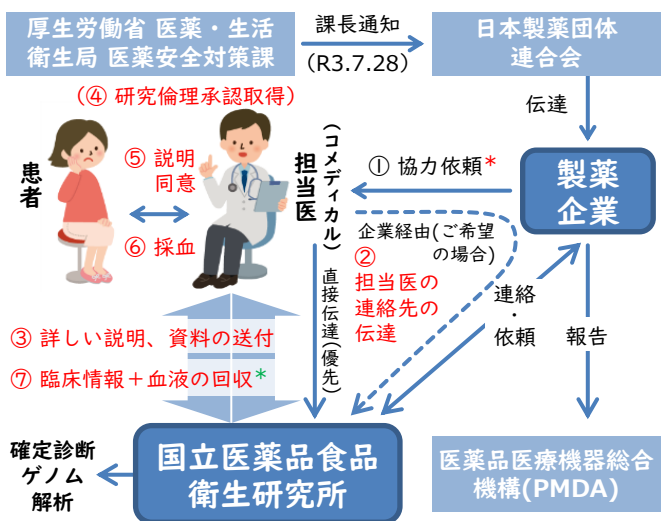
厚生労働省 医薬・生活衛生局 医薬安全対策課

課長通知

（R3.7.28）

日本製薬団体連合会

伝達

（④ 研究倫理承認取得）

患者

⑤ 説明同意

⑥ 採血

担当医（コメディカル）

① 協力依頼*

製薬企業

企業経由（ご希望の場合）

② 担当医の連絡先の伝達

直接伝達（優先）

連絡・依頼

報告

③ 詳しい説明、資料の送付

⑦ 臨床情報＋血液の回収*

確定診断ゲノム解析

国立医薬品食品衛生研究所

医薬品医療機器総合機構（PMDA）